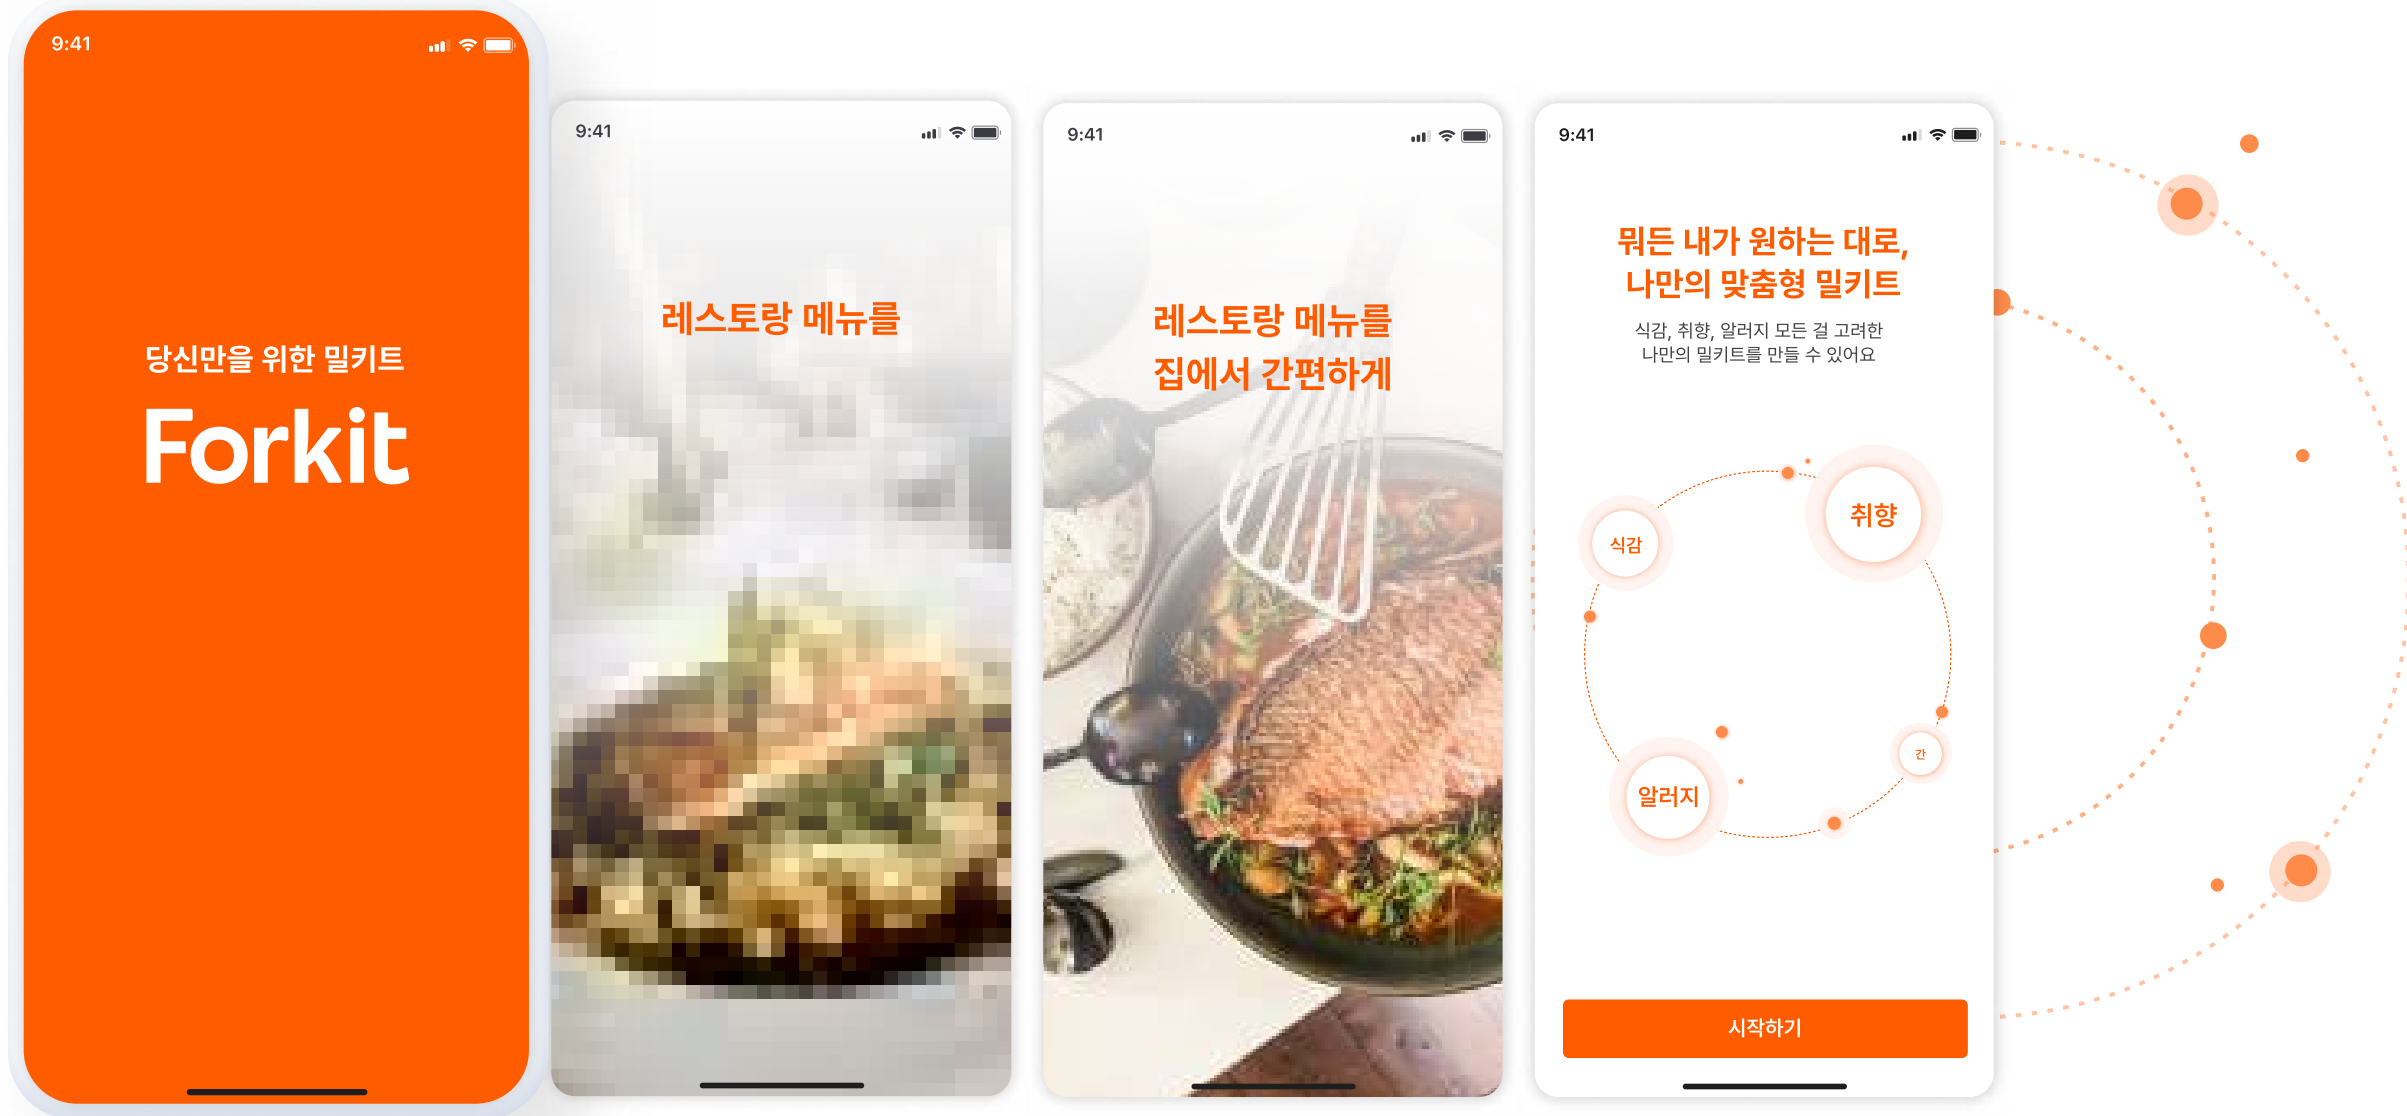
9:41

당신만을 위한 밀키트

Forkit

9:41

레스토랑 메뉴를

9:41

레스토랑 메뉴를
집에서 간편하게

9:41

뭐든 내가 원하는 대로,
나만의 맞춤형 밀키트

식감, 취향, 알러지 모든 걸 고려한
나만의 밀키트를 만들 수 있어요

식감

취향

알러지

간

시작하기